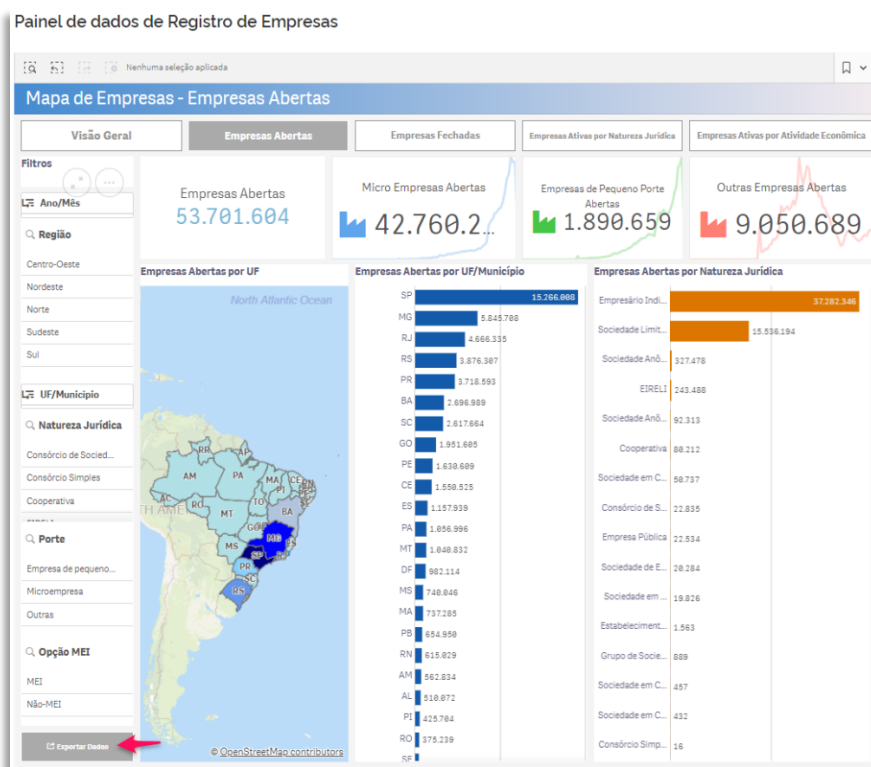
Painel de dados de Registro de Empresas

Nenhuma seleção aplicada

Mapa de Empresas - Empresas Abertas

Visão Geral | Empresas Abertas | Empresas Fechadas | Empresas Ativas por Natureza Jurídica | Empresas Ativas por Atividade Econômica

Filtros

Ano/Mês

Região

Centro-Oeste
Nordeste
Norte
Sudeste
Sul

UF/Município

Natureza Jurídica

Consórcio de Socied...
Consórcio Simples
Cooperativa

Porte

Empresa de pequeno...
Microempresa
Outras

Opção MEI

MEI
Não-MEI

Exportar Dados

Empresas Abertas
53.701.604

Micro Empresas Abertas
42.760.2...

Empresas de Pequeno Porte Abertas
1.890.659

Outras Empresas Abertas
9.050.689

Empresas Abertas por UF

North Atlantic Ocean

RR AP AM PA MA CE RN PB PE AL SE AC RO TO PI BA MT GO MS MG ES SP RJ PR SC RS

© OpenStreetMap contributors

Empresas Abertas por UF/Município

| UF | Empresas |
|---|---|
| SP | 15.266.008 |
| MG | 5.845.708 |
| RJ | 4.666.335 |
| RS | 3.876.307 |
| PR | 3.718.593 |
| BA | 2.696.989 |
| SC | 2.617.664 |
| GO | 1.951.605 |
| PE | 1.638.609 |
| CE | 1.550.525 |
| ES | 1.157.939 |
| PA | 1.056.996 |
| MT | 1.040.832 |
| DF | 982.114 |
| MS | 740.046 |
| MA | 737.285 |
| PB | 654.950 |
| RN | 615.029 |
| AM | 562.834 |
| AL | 510.872 |
| PI | 425.704 |
| RO | 375.239 |
| SE | |

Empresas Abertas por Natureza Jurídica

| Natureza Jurídica | Empresas |
|---|---|
| Empresário Indi... | 37.282.346 |
| Sociedade Limit... | 15.536.194 |
| Sociedade Anô... | 327.478 |
| EIRELI | 243.488 |
| Sociedade Anô... | 92.313 |
| Cooperativa | 80.212 |
| Sociedade em C... | 50.737 |
| Consórcio de S... | 22.835 |
| Empresa Pública | 22.534 |
| Sociedade de E... | 20.284 |
| Sociedade em ... | 19.826 |
| Estabeleciment... | 1.563 |
| Grupo de Socie... | 889 |
| Sociedade em C... | 457 |
| Sociedade em C... | 432 |
| Consórcio Simp... | 16 |